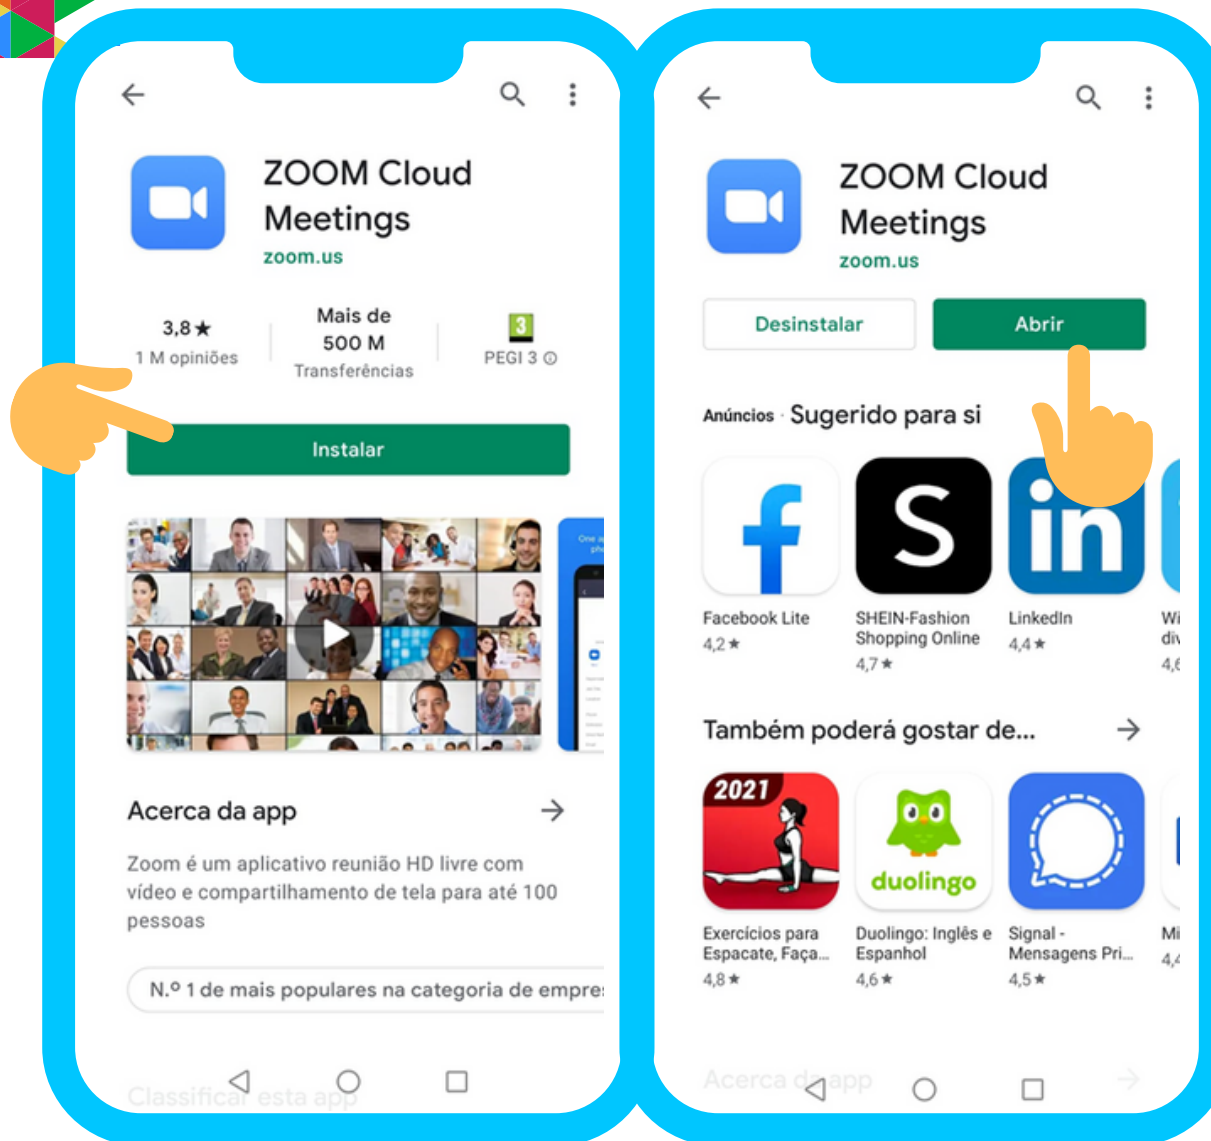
ZOOM Cloud Meetings
zoom.us

3,8★
1 M opiniões

Mais de 500 M
Transferências

3
PEGI 3

Instalar

Acerca da app

Zoom é um aplicativo reunião HD livre com vídeo e compartilhamento de tela para até 100 pessoas

N.º 1 de mais populares na categoria de empre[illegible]

Classificar esta app

ZOOM Cloud Meetings
zoom.us

Desinstalar

Abrir

Anúncios · Sugerido para si

Facebook Lite
4,2★

SHEIN-Fashion Shopping Online
4,7★

LinkedIn
4,4★

Wi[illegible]
di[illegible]
4,6

Também poderá gostar de...

2021

Exercícios para Espacate, Faça...
4,8★

duolingo

Duolingo: Inglês e Espanhol
4,6★

Signal - Mensagens Pri...
4,5★

Mi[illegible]
4,4

Acerca da app